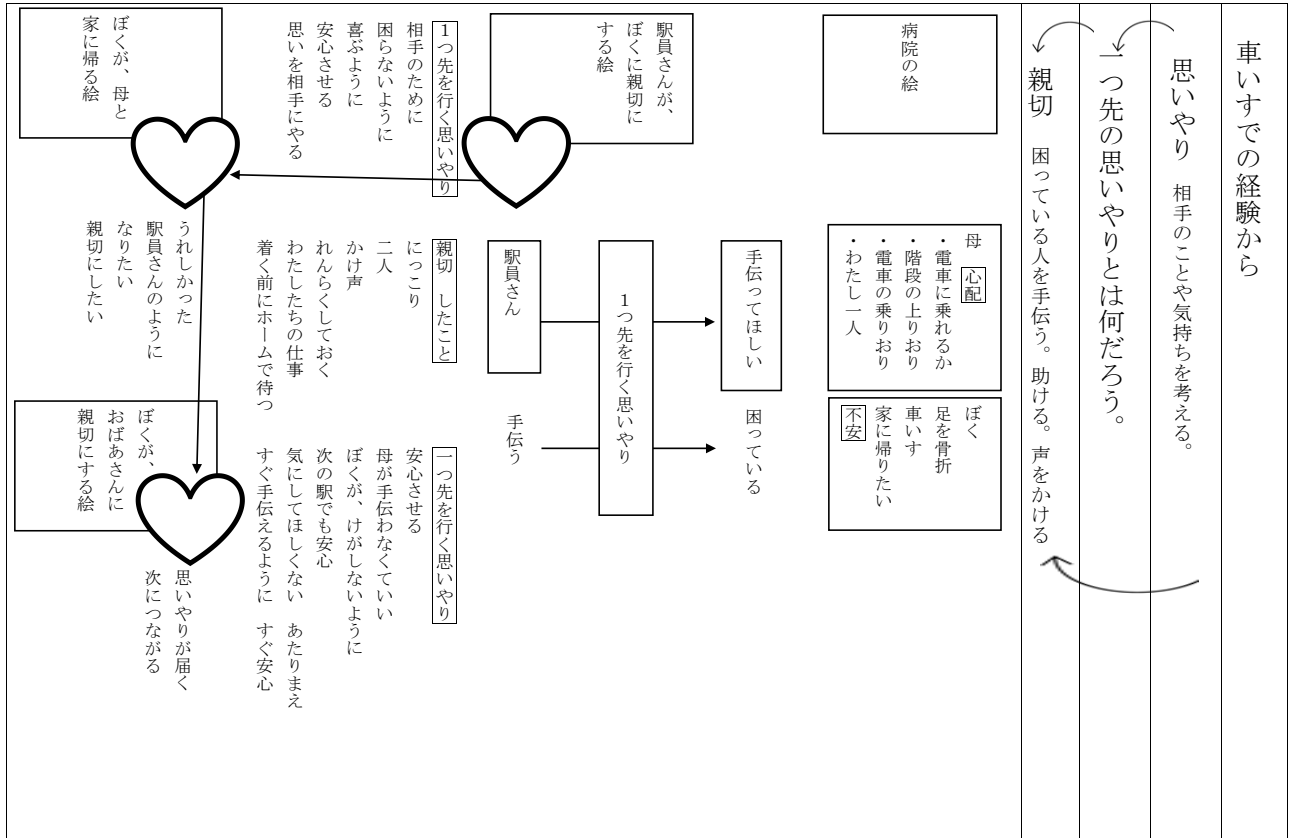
車いすでの経験から

思いやり　相手のことや気持ちを考える。

一つ先の思いやりとは何だろう。

親切　困っている人を手伝う。助ける。声をかける

病院の絵

母　心配
・電車に乗れるか
・階段の上りおり
・電車の乗りおり
・わたし一人

ぼく
足を骨折
車いす
家に帰りたい
不安

手伝ってほしい

困っている

1つ先を行く思いやり

駅員さん

手伝う

駅員さんが、ぼくに親切にする絵

1つ先を行く思いやり
相手のために
困らないように
喜ぶように
安心させる
思いを相手にやる

親切　したこと
にっこり
二人
かけ声
れんらくしておく
わたしたちの仕事
着く前にホームで待つ

一つ先を行く思いやり
安心させる
母が手伝わなくていい
ぼくが、けがしないように
次の駅でも安心
気にしてほしくない　あたりまえ
すぐ手伝えるように　すぐ安心

ぼくが、母と家に帰る絵

うれしかった
駅員さんのように
なりたい
親切にしたい

ぼくが、おばあさんに親切にする絵

思いやりが届く
次につながる